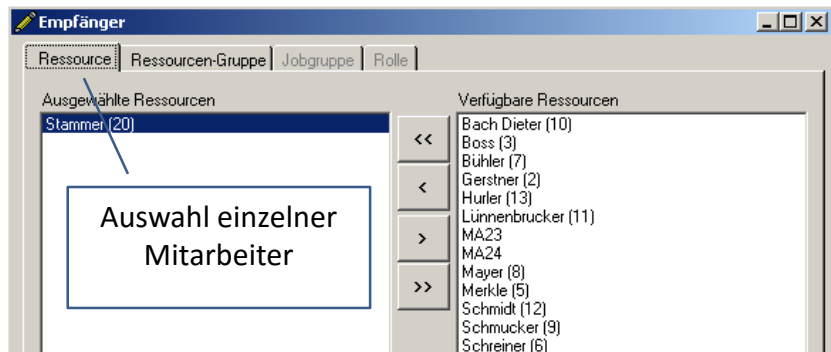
Empfänger

Ressource | Ressourcen-Gruppe | Jobgruppe | Rolle

Ausgewählte Ressourcen
Stammer (20)

<<
<
>
>>

Verfügbare Ressourcen
Bach Dieter (10)
Boss (3)
Bühler (7)
Gerstner (2)
Hurler (13)
Lünnenbrucker (11)
MA23
MA24
Mayer (8)
Merkle (5)
Schmidt (12)
Schmucker (9)
Schreiner (6)

Auswahl einzelner Mitarbeiter